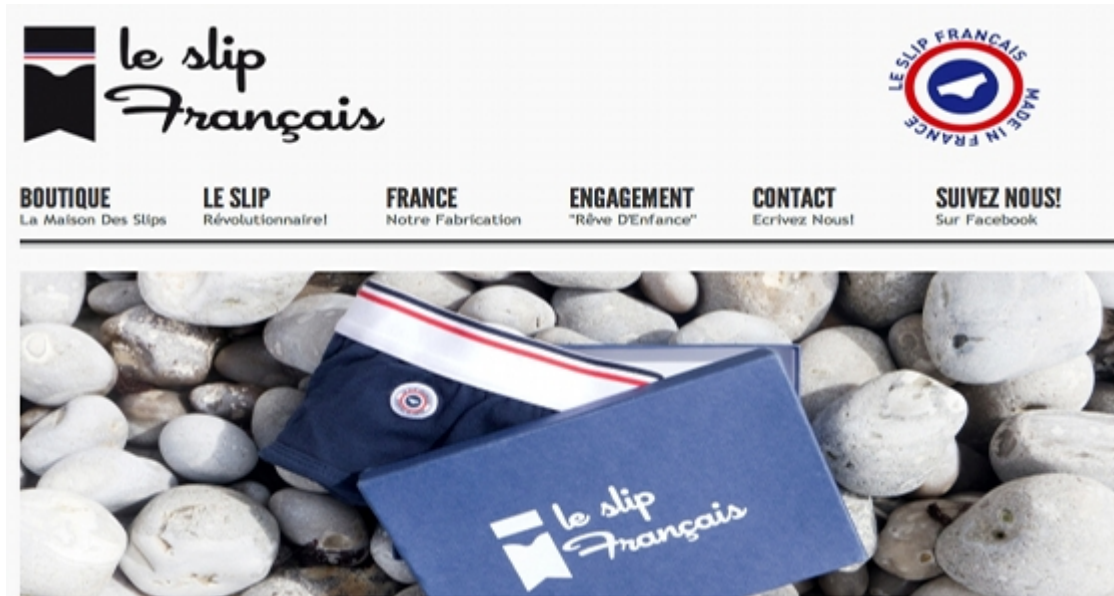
le slip Français

LE SLIP FRANÇAIS MADE IN FRANCE

BOUTIQUE
La Maison Des Slips

LE SLIP
Révolutionnaire!

FRANCE
Notre Fabrication

ENGAGEMENT
"Rêve D'Enfance"

CONTACT
Ecrivez Nous!

SUIVEZ NOUS!
Sur Facebook

le slip Français